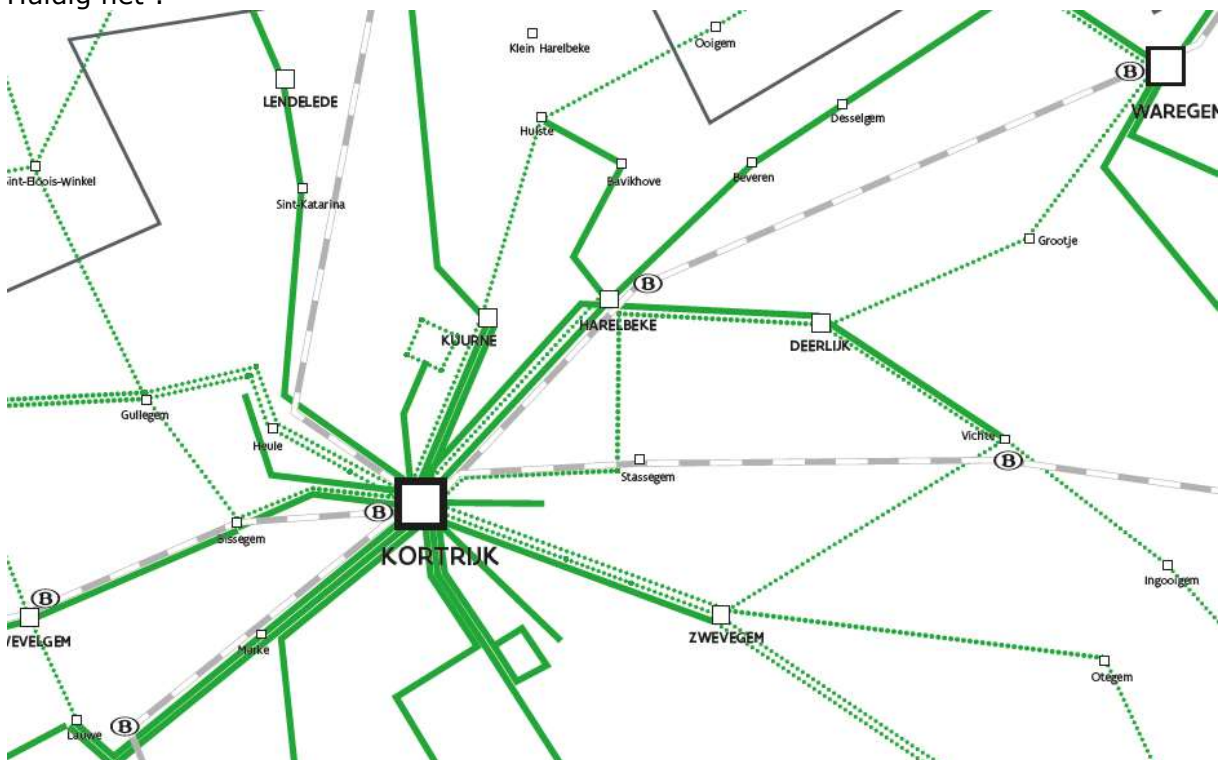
Huidig net :

Klein Harelbeke

Ooigem

LENDELEDE

WAREGEM

Desselgem

Hulste

int-Eloois-Winkel

Bavikhove

Beveren

Sint-Katarina

Grootje

HARELBEKE

KUURNE

DEERLIJK

Gullegem

Heule

Vichte

Stassegem

Bissegem

KORTRIJK

Ingooigem

VEVELGEM

ZWEVEGEM

Marke

Otegem

Lauwe